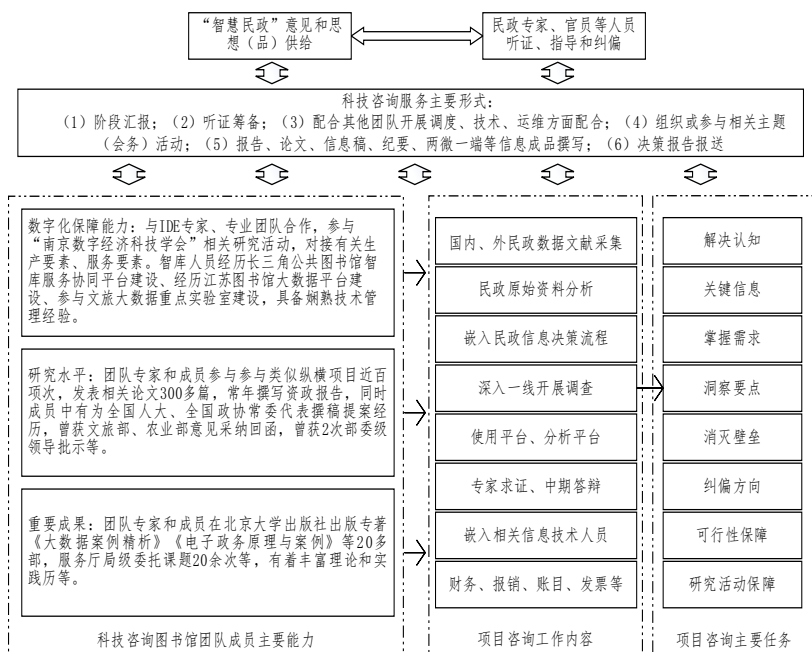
"智慧民政"意见和思想（品）供给

民政专家、官员等人员听证、指导和纠偏

科技咨询服务主要形式：
（1）阶段汇报；（2）听证筹备；（3）配合其他团队开展调度、技术、运维方面配合；（4）组织或参与相关主题（会务）活动；（5）报告、论文、信息稿、纪要、两微一端等信息成品撰写；（6）决策报告报送

数字化保障能力：与IDE专家、专业团队合作，参与"南京数字经济科技学会"相关研究活动，对接有关生产要素、服务要素。智库人员经历长三角公共图书馆智库服务协同平台建设、经历江苏图书馆大数据平台建设、参与文旅大数据重点实验室建设，具备娴熟技术管理经验。

研究水平：团队专家和成员参与参与类似纵横项目近百项次，发表相关论文300多篇，常年撰写资政报告，同时成员中有为全国人大、全国政协常委代表撰稿提案经历，曾获文旅部、农业部意见采纳回函，曾获2次部委级领导批示等。

重要成果：团队专家和成员在北京大学出版社出版专著《大数据案例精析》《电子政务原理与案例》等20多部，服务厅局级委托课题20余次等，有着丰富理论和实践历等。

科技咨询图书馆团队成员主要能力

国内、外民政数据文献采集

民政原始资料分析

嵌入民政信息决策流程

深入一线开展调查

使用平台、分析平台

专家求证、中期答辩

嵌入相关信息技术人员

财务、报销、账目、发票等

项目咨询工作内容

解决认知

关键信息

掌握需求

洞察要点

消灭壁垒

纠偏方向

可行性保障

研究活动保障

项目咨询主要任务